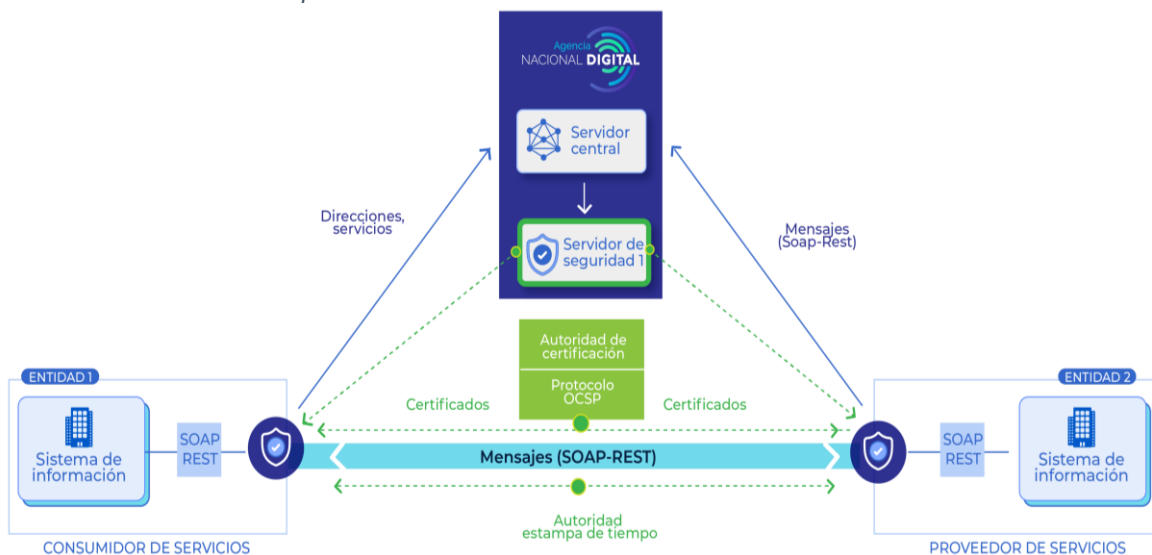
Agencia NACIONAL DIGITAL

Servidor central

Servidor de seguridad 1

Direcciones, servicios

Mensajes (Soap-Rest)

Autoridad de certificación

Protocolo OCSP

Certificados

Certificados

ENTIDAD 1

Sistema de información

SOAP REST

Mensajes (SOAP-REST)

ENTIDAD 2

SOAP REST

Sistema de información

Autoridad estampa de tiempo

CONSUMIDOR DE SERVICIOS

PROVEEDOR DE SERVICIOS